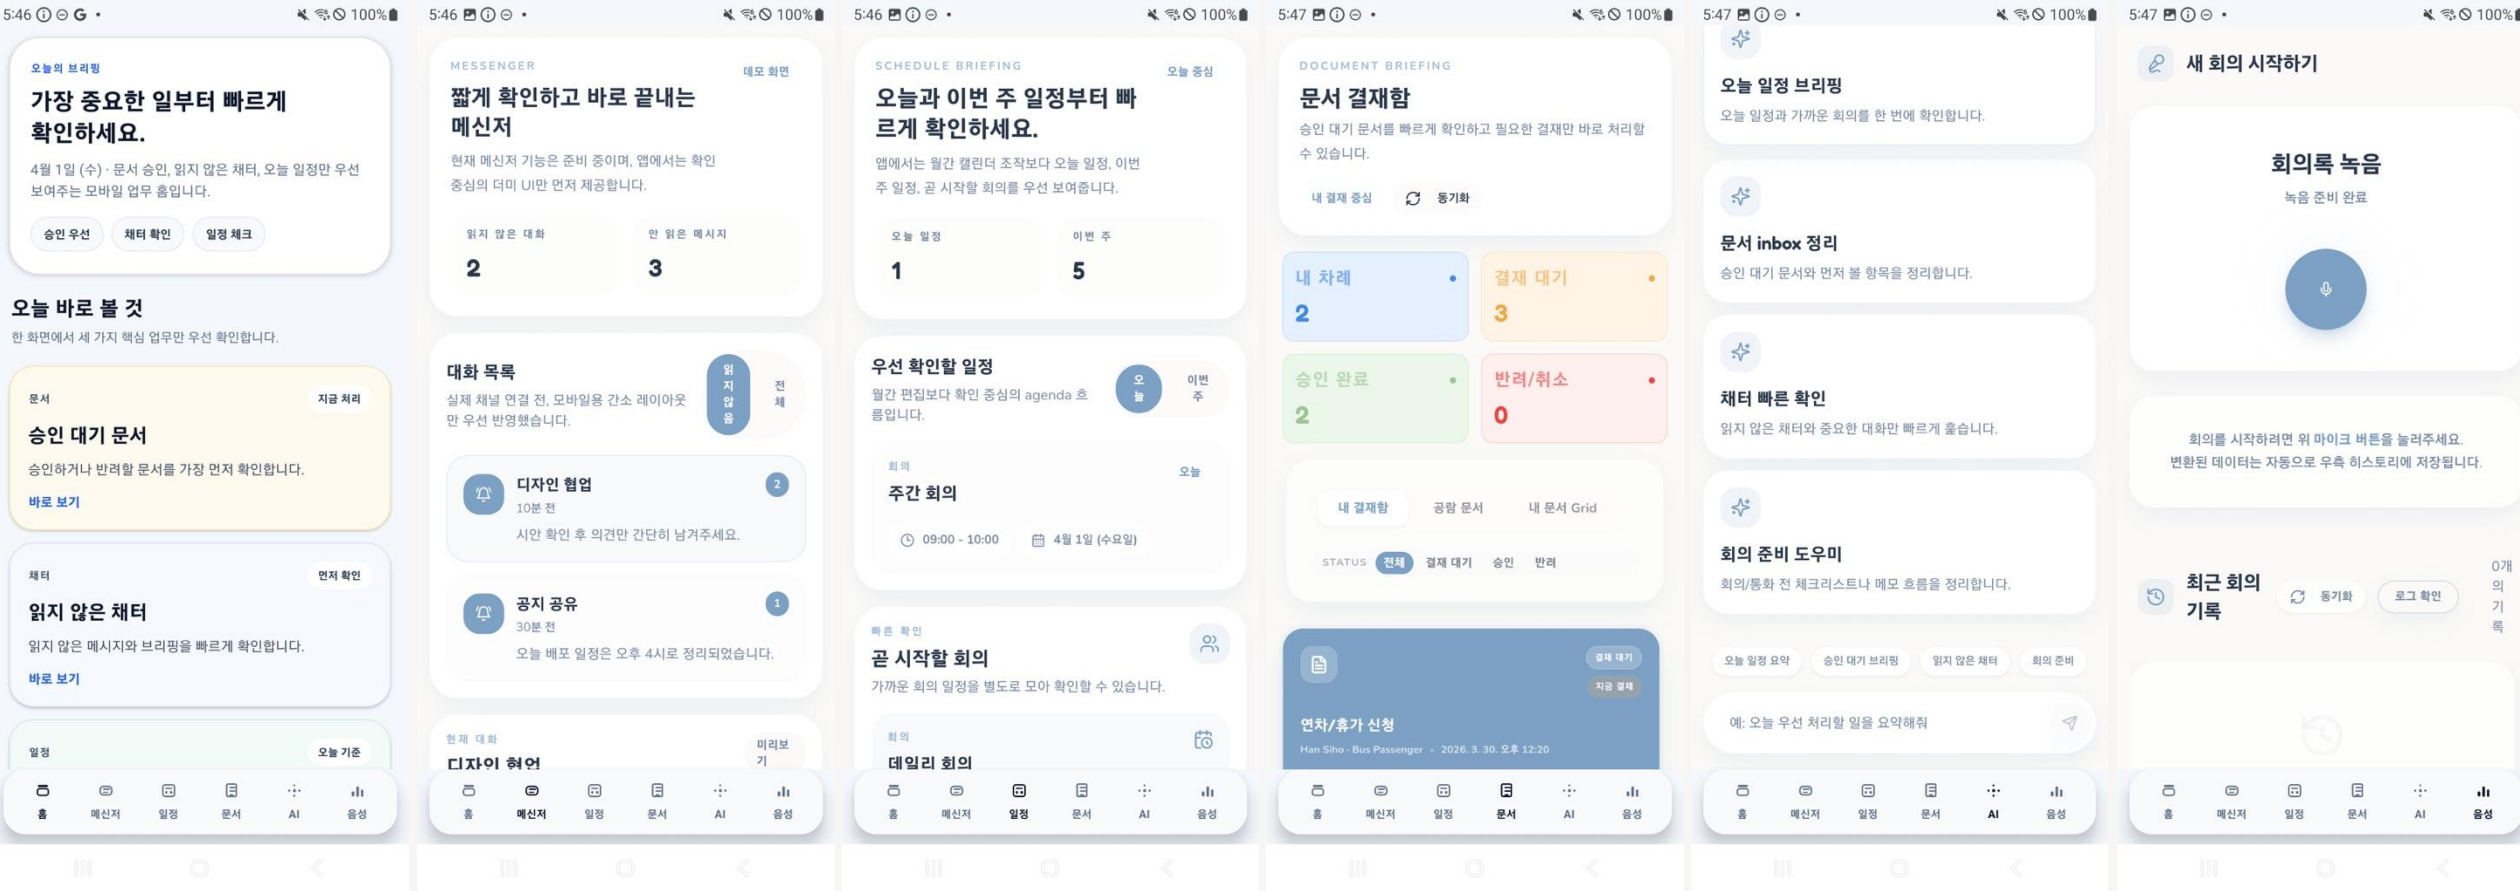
5:46 G • 100%

오늘의 브리핑
가장 중요한 일부터 빠르게 확인하세요.
4월 1일 (수) · 문서 승인, 읽지 않은 채터, 오늘 일정만 우선 보여주는 모바일 업무 홈입니다.
승인 우선 채터 확인 일정 체크

오늘 바로 볼 것
한 화면에서 세 가지 핵심 업무만 우선 확인합니다.

문서 지금 처리
승인 대기 문서
승인하거나 반려할 문서를 가장 먼저 확인합니다.
바로 보기

채터 먼저 확인
읽지 않은 채터
읽지 않은 메시지와 브리핑을 빠르게 확인합니다.
바로 보기

일정 오늘 기준

홈 메신저 일정 문서 AI 음성

5:46 • 100%

MESSENGER 데모 화면
짧게 확인하고 바로 끝내는 메신저
현재 메신저 기능은 준비 중이며, 앱에서는 확인 중심의 더미 UI만 먼저 제공합니다.
읽지 않은 대화 2
안 읽은 메시지 3

대화 목록
실제 채널 연결 전, 모바일용 간소 레이아웃만 우선 반영했습니다.
읽지 않음 전체

디자인 협업 2
10분 전
시안 확인 후 의견만 간단히 남겨주세요.

공지 공유 1
30분 전
오늘 배포 일정은 오후 4시로 정리되었습니다.

현재 대화 미리보기
디자인 협업

홈 메신저 일정 문서 AI 음성

5:46 • 100%

SCHEDULE BRIEFING 오늘 중심
오늘과 이번 주 일정부터 빠르게 확인하세요.
앱에서는 월간 캘린더 조작보다 오늘 일정, 이번 주 일정, 곧 시작할 회의를 우선 보여줍니다.
오늘 일정 1
이번 주 5

우선 확인할 일정
월간 편집보다 확인 중심의 agenda 흐름입니다.
오늘 이번 주

회의 오늘
주간 회의
09:00 - 10:00 4월 1일 (수요일)

빠른 확인
곧 시작할 회의
가까운 회의 일정을 별도로 모아 확인할 수 있습니다.
회의
데일리 회의

홈 메신저 일정 문서 AI 음성

5:47 • 100%

DOCUMENT BRIEFING
문서 결재함
승인 대기 문서를 빠르게 확인하고 필요한 결재만 바로 처리할 수 있습니다.
내 결재 중심 동기화

내 차례 2
결재 대기 3
승인 완료 2
반려/취소 0

내 결재함 공람 문서 내 문서 Grid
STATUS 전체 결재 대기 승인 반려

결재 대기
지금 결재
연차/휴가 신청
Han Siho · Bus Passenger · 2026. 3. 30. 오후 12:20

홈 메신저 일정 문서 AI 음성

5:47 • 100%

오늘 일정 브리핑
오늘 일정과 가까운 회의를 한 번에 확인합니다.

문서 inbox 정리
승인 대기 문서와 먼저 볼 항목을 정리합니다.

채터 빠른 확인
읽지 않은 채터와 중요한 대화만 빠르게 훑습니다.

회의 준비 도우미
회의/통화 전 체크리스트나 메모 흐름을 정리합니다.

오늘 일정 요약 승인 대기 브리핑 읽지 않은 채터 회의 준비
예: 오늘 우선 처리할 일을 요약해줘

홈 메신저 일정 문서 AI 음성

5:47 • 100%

새 회의 시작하기

회의록 녹음
녹음 준비 완료

회의를 시작하려면 위 마이크 버튼을 눌러주세요.
변환된 데이터는 자동으로 우측 히스토리에 저장됩니다.

최근 회의 기록 동기화 로그 확인 0개의 기록

홈 메신저 일정 문서 AI 음성